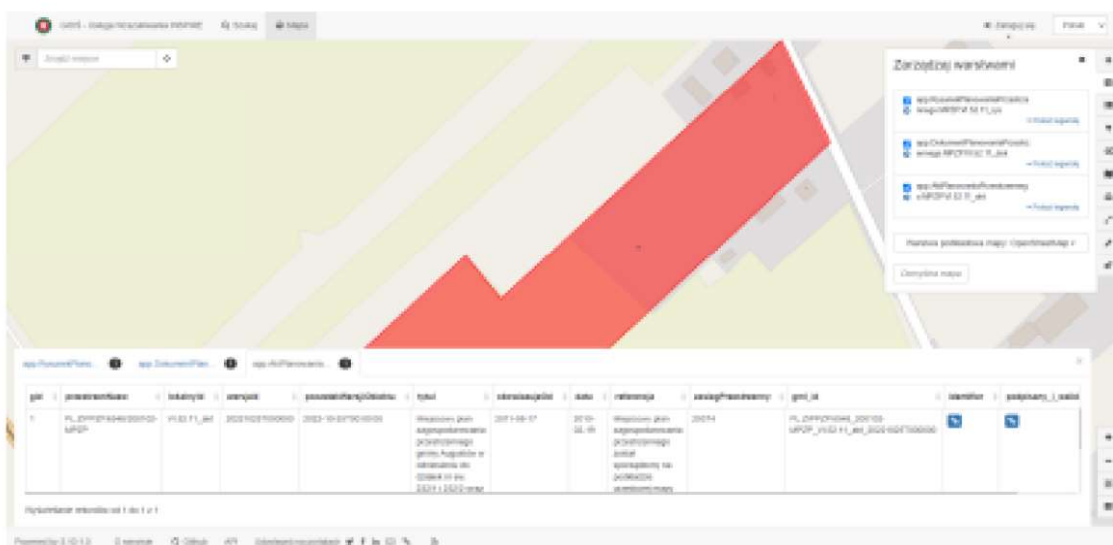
Zarządzaj warstwami

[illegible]

Mapa

| gid | przestrzenNazw | lokalnyId | wersjaId | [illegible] | tytul | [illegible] | data | referencja | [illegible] | gml_id | identifier | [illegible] |
|---|---|---|---|---|---|---|---|---|---|---|---|---|
| 1 | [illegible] | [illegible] | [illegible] | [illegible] | Miejscowy plan zagospodarowania przestrzennego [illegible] | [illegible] | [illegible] | Miejscowy plan zagospodarowania przestrzennego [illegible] | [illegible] | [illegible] | | |

Wyświetlanie rekordów od 1 do 1 z 1